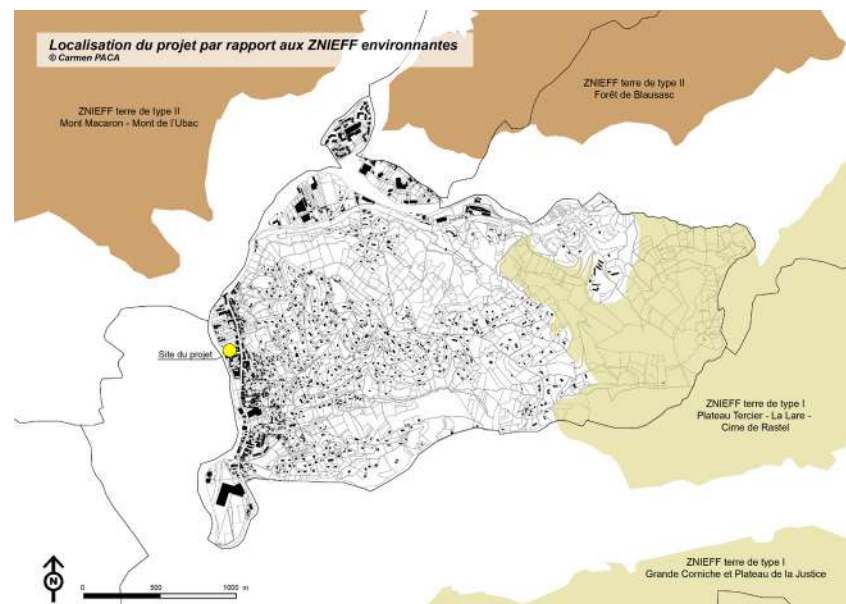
Localisation du projet par rapport aux ZNIEFF environnantes
© Carmen PACA

ZNIEFF terre de type II
Mont Macaron - Mont de l'Ubac

ZNIEFF terre de type II
Forêt de Blausasc

Site du projet

ZNIEFF terre de type I
Plateau Tercier - La Lare - Cime de Rastel

ZNIEFF terre de type I
Grande Corniche et Plateau de la Justice

N

0 500 1000 m